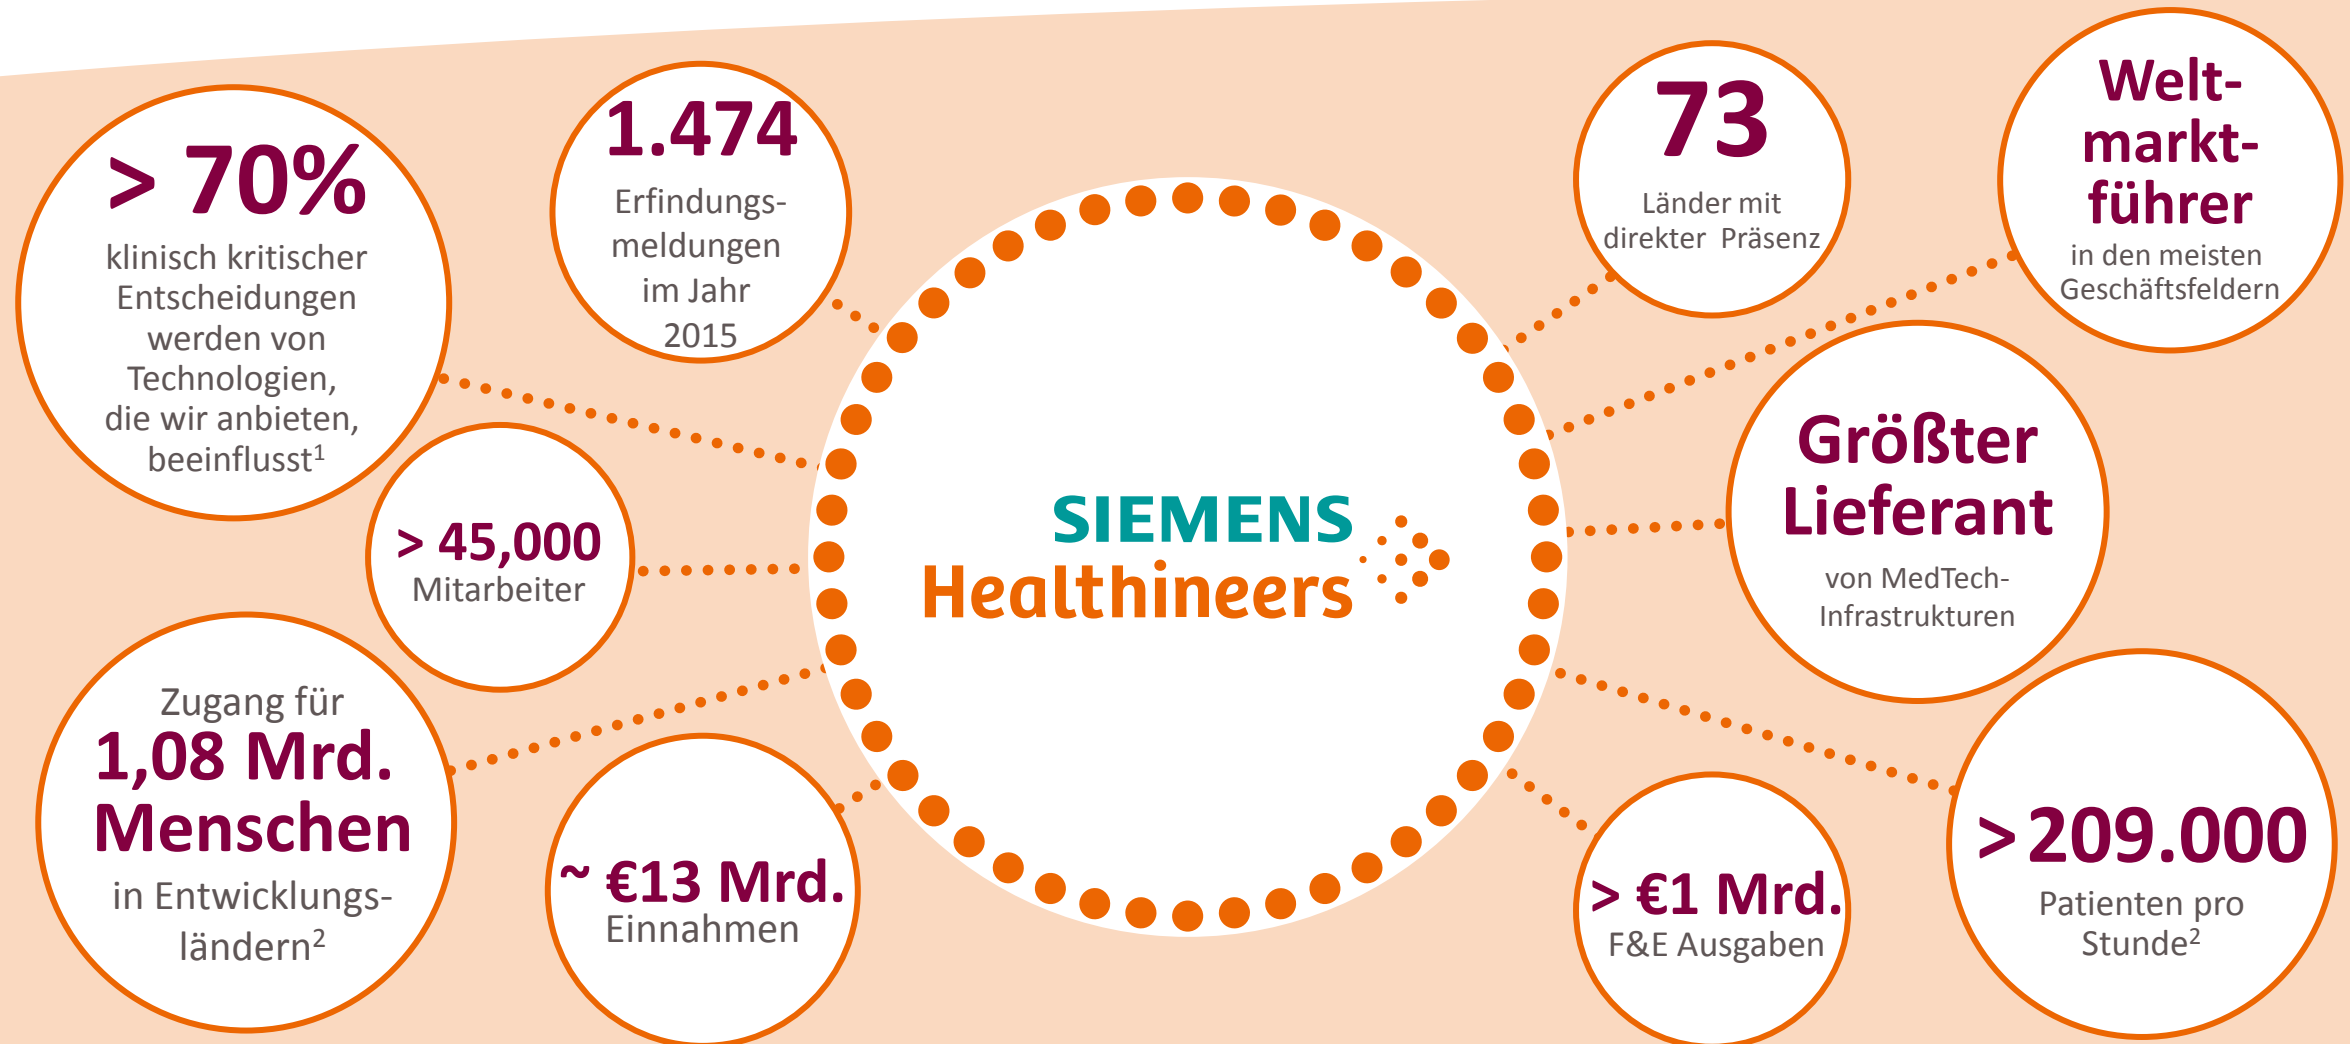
> 70%
klinisch kritischer Entscheidungen werden von Technologien, die wir anbieten, beeinflusst$^1$

1.474
Erfindungsmeldungen im Jahr 2015

> 45,000
Mitarbeiter

Zugang für
1,08 Mrd.
Menschen
in Entwicklungsländern$^2$

~ €13 Mrd.
Einnahmen

SIEMENS
Healthineers

73
Länder mit direkter Präsenz

Weltmarktführer
in den meisten Geschäftsfeldern

Größter Lieferant
von MedTech-Infrastrukturen

> €1 Mrd.
F&E Ausgaben

>209.000
Patienten pro Stunde$^2$